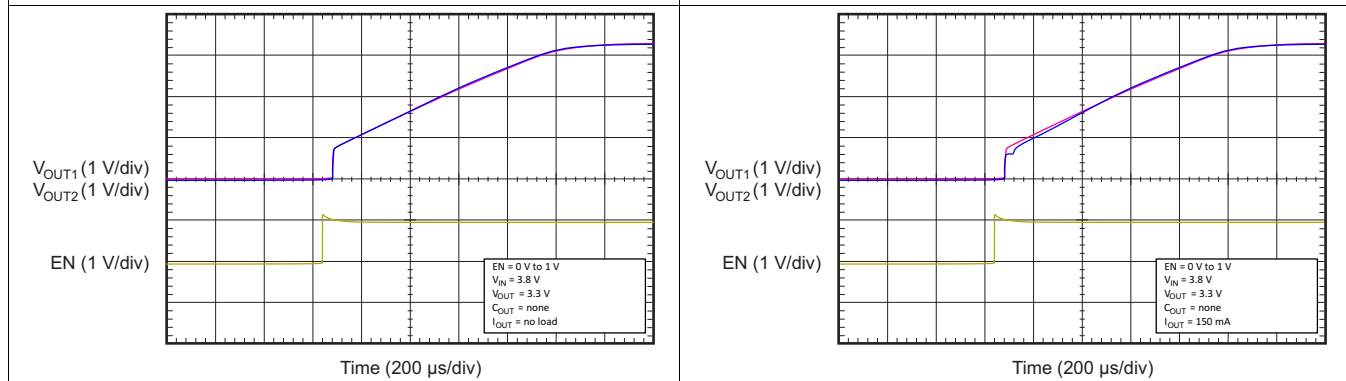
$V_{OUT1}$ (1 V/div)
$V_{OUT2}$ (1 V/div)

EN (1 V/div)

EN = 0 V to 1 V
$V_{IN}$ = 3.8 V
$V_{OUT}$ = 3.3 V
$C_{OUT}$ = none
$I_{OUT}$ = no load

Time (200 µs/div)

$V_{OUT1}$ (1 V/div)
$V_{OUT2}$ (1 V/div)

EN (1 V/div)

EN = 0 V to 1 V
$V_{IN}$ = 3.8 V
$V_{OUT}$ = 3.3 V
$C_{OUT}$ = none
$I_{OUT}$ = 150 mA

Time (200 µs/div)